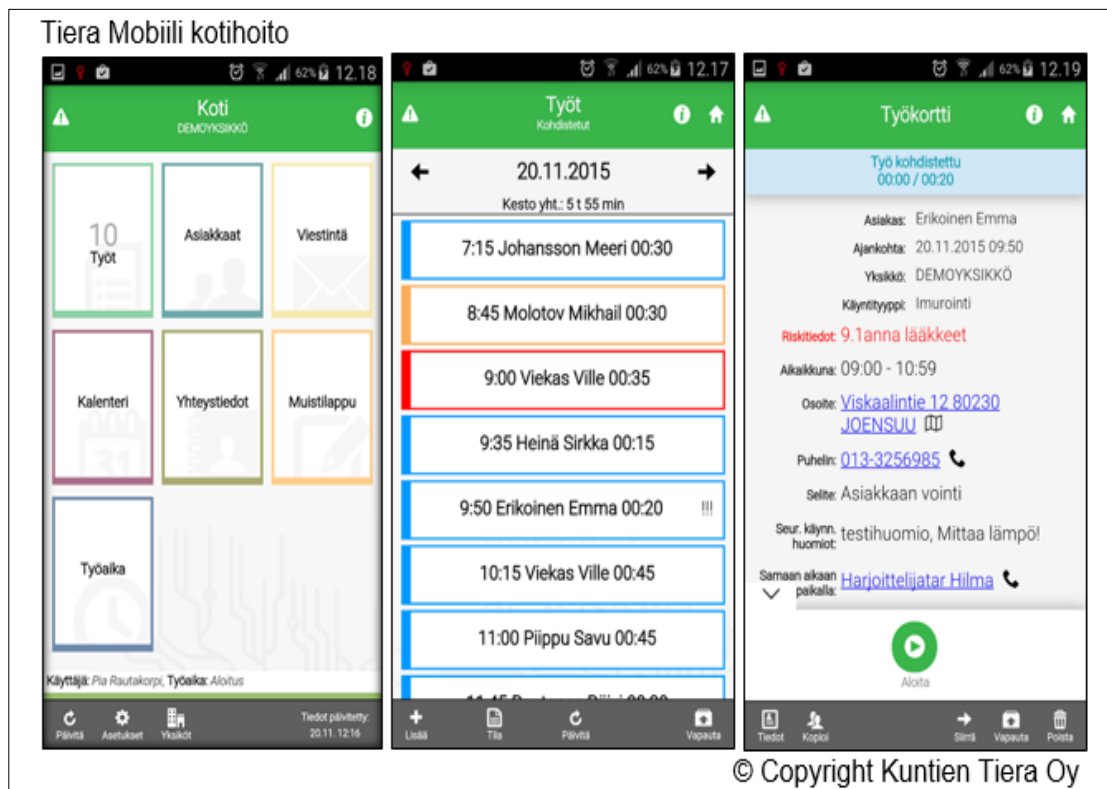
Tiera Mobiili kotihoito

62% 12.18

Koti
DEMOYKSIKKÖ

10
Työt

Asiakkaat

Viestintä

Kalenteri

Yhteystiedot

Muistilappu

Työaika

Käyttäjä: Pia Rautakorpi, Työaika: Aloitus

Päivitä
Asetukset
Yksiköt
Tiedot päivitetty: 20.11. 12:16

62% 12.17

Työt
Kohdistetut

20.11.2015

Kesto yht.: 5 t 55 min

7:15 Johansson Meeri 00:30

8:45 Molotov Mikhail 00:30

9:00 Viekas Ville 00:35

9:35 Heinä Sirkka 00:15

9:50 Erikoinen Emma 00:20 !!!

10:15 Viekas Ville 00:45

11:00 Piippu Savu 00:45

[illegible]

Lisää
Tila
Päivitä
Vapauta

62% 12.19

Työkortti

Työ kohdistettu
00:00 / 00:20

Asiakas: Erikoinen Emma

Ajankohta: 20.11.2015 09:50

Yksikkö: DEMOYKSIKKÖ

Käyntityyppi: Imurointi

Riskitiedot: 9.1anna lääkkeet

Aikaikkuna: 09:00 - 10:59

Osoite: Viskaalintie 12 80230 JOENSUU

Puhelin: 013-3256985

Selite: Asiakkaan vointi

Seur. käynn. huomiot: testihuomio, Mittaa lämpö!

Samaan aikaan paikalla: Harjoittelijatar Hilma

Aloita

Tiedot
Kopioi
Siirrä
Vapauta
Poista

© Copyright Kuntien Tiera Oy